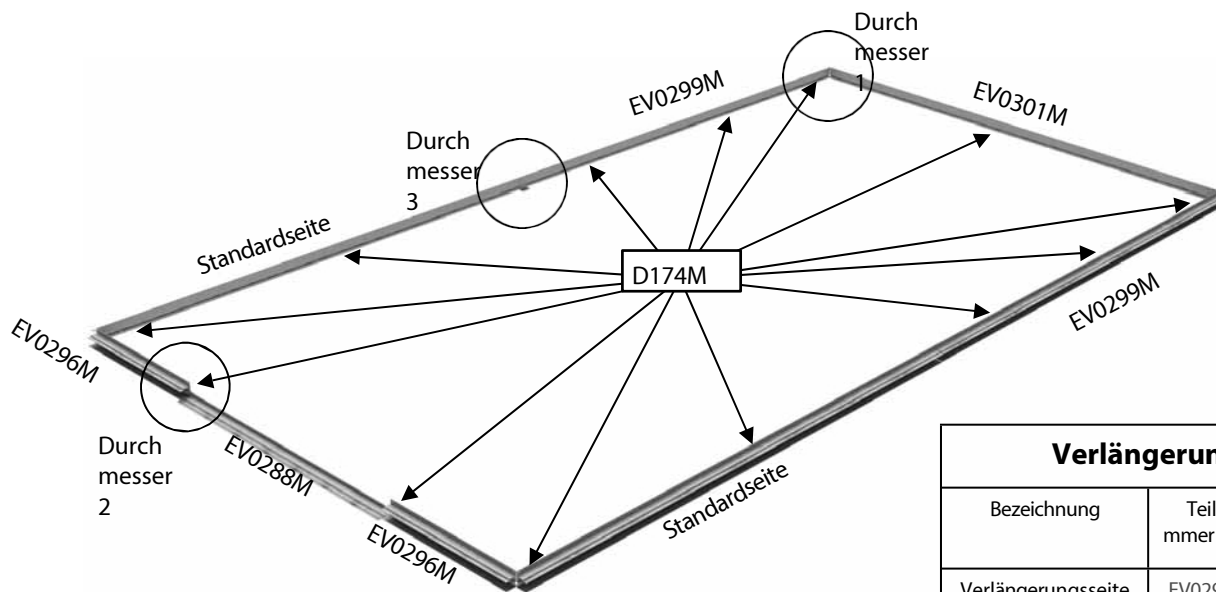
Durch messer 1

EV0299M

EV0301M

Durch messer 3

Standardseite

D174M

EV0299M

EV0296M

Durch messer 2

EV0288M

EV0296M

Standardseite

| Verlängerun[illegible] | |
|---|---|
| Bezeichnung | Teil mmer |
| Verlängerungsseite | EV029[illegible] |